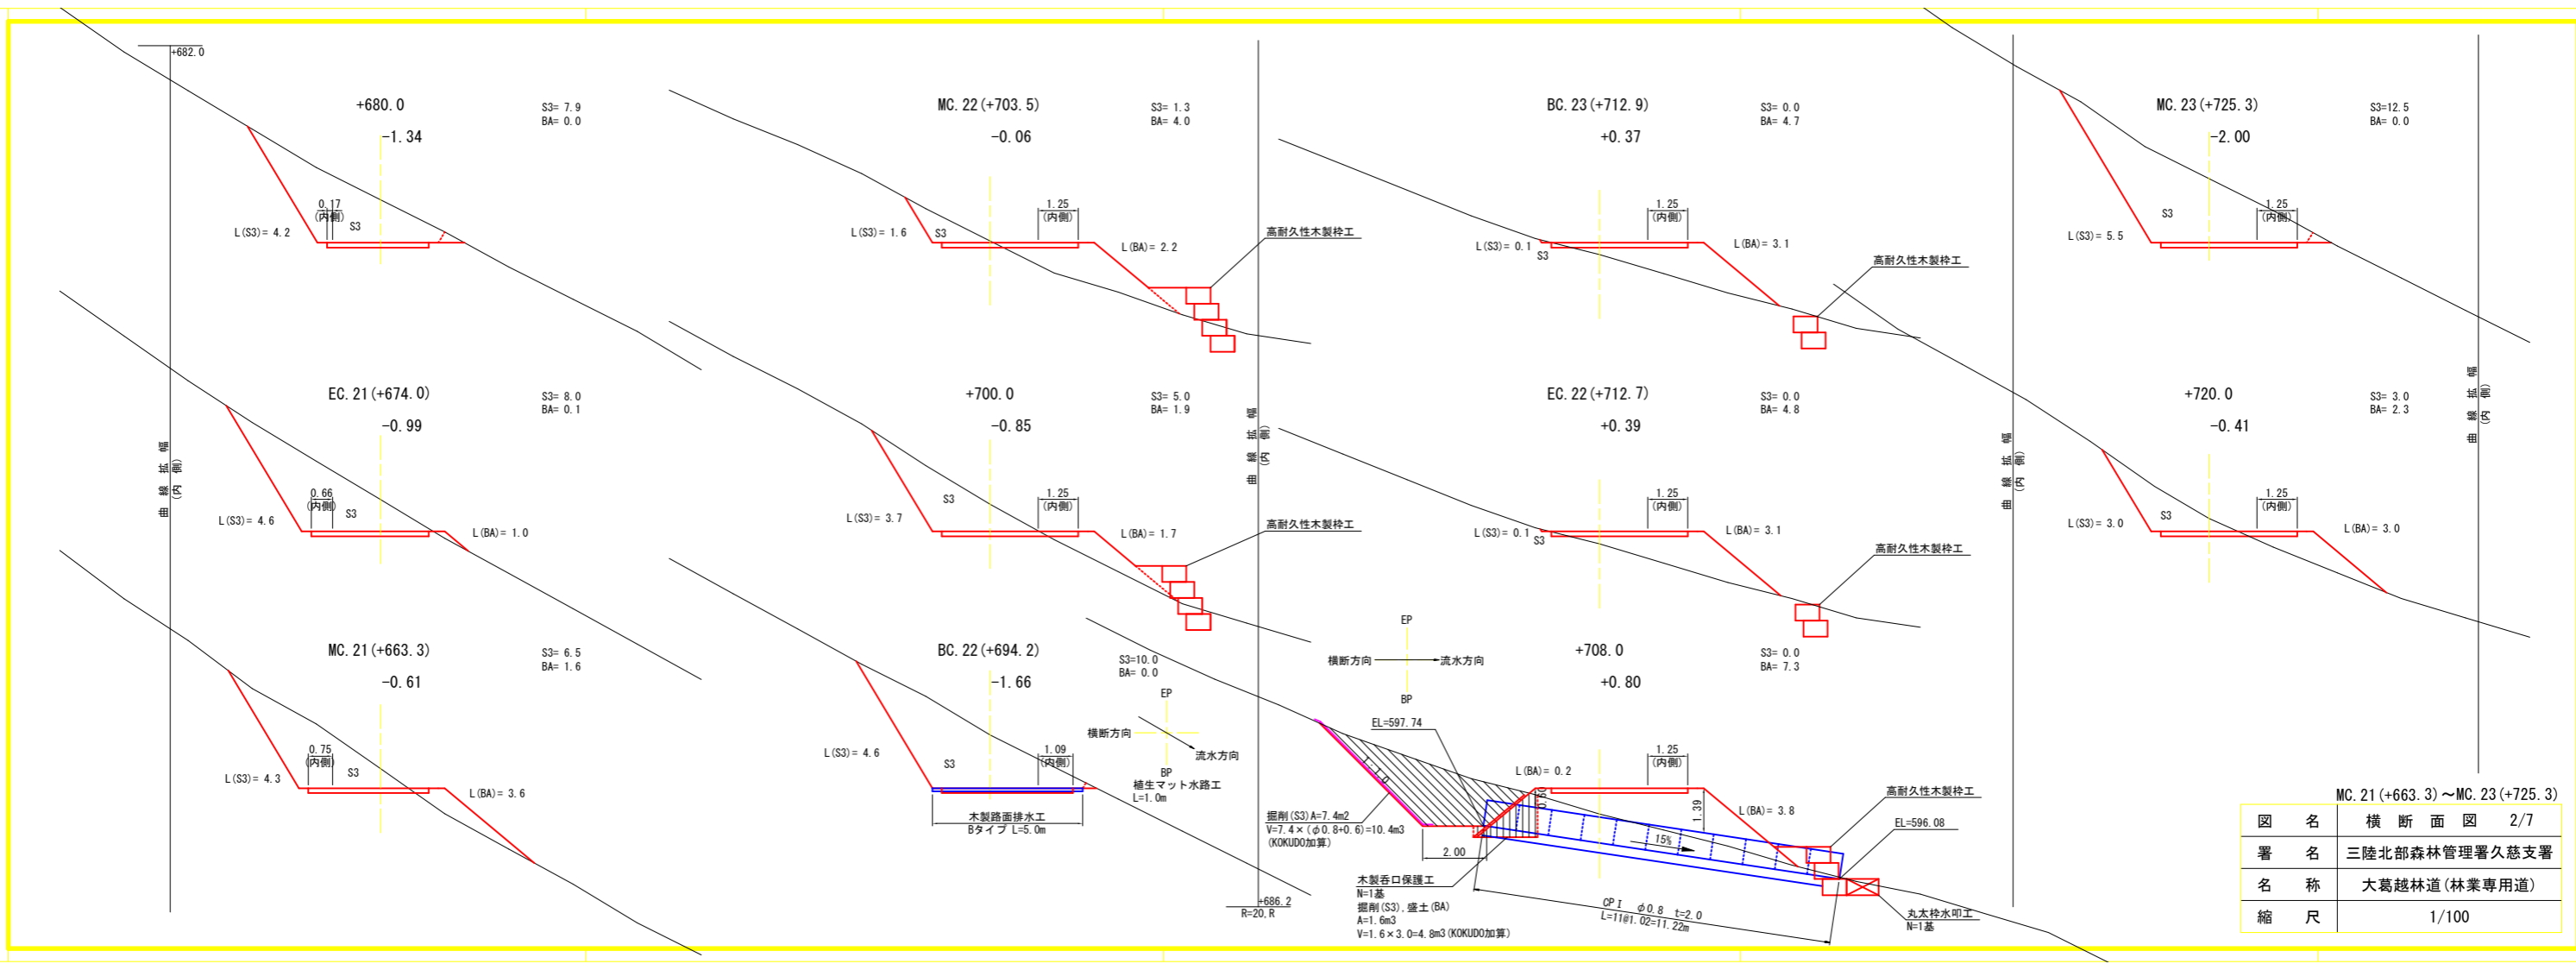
+682.0

+680.0
-1.34
S3= 7.9
BA= 0.0
0.17
(内側)
S3
L(S3)= 4.2

MC.22(+703.5)
-0.06
S3= 1.3
BA= 4.0
1.25
(内側)
L(S3)= 1.6
S3
L(BA)= 2.2
高耐久性木製枠工

BC.23(+712.9)
+0.37
S3= 0.0
BA= 4.7
1.25
(内側)
L(S3)= 0.1
S3
L(BA)= 3.1
高耐久性木製枠工

MC.23(+725.3)
-2.00
S3=12.5
BA= 0.0
S3
1.25
(内側)
L(S3)= 5.5

EC.21(+674.0)
-0.99
S3= 8.0
BA= 0.1
0.66
(内側)
S3
L(S3)= 4.6
L(BA)= 1.0

+700.0
-0.85
S3= 5.0
BA= 1.9
S3
1.25
(内側)
L(S3)= 3.7
L(BA)= 1.7
高耐久性木製枠工

曲線拡幅(内側)

EC.22(+712.7)
+0.39
S3= 0.0
BA= 4.8
1.25
(内側)
L(S3)= 0.1
S3
L(BA)= 3.1
高耐久性木製枠工

+720.0
-0.41
S3= 3.0
BA= 2.3
1.25
(内側)
L(S3)= 3.0
S3
L(BA)= 3.0

曲線拡幅(内側)

曲線拡幅(内側)

曲線拡幅(内側)

MC.21(+663.3)
-0.61
S3= 6.5
BA= 1.6
0.75
(内側)
S3
L(S3)= 4.3
L(BA)= 3.6

BC.22(+694.2)
-1.66
S3=10.0
BA= 0.0
L(S3)= 4.6
S3
1.09
(内側)
EP
横断方向
流水方向
BP
植生マット水路工
L=1.0m
木製路面排水工
Bタイプ L=5.0m

+686.2
R=20.R

EP
横断方向
流水方向
BP
+708.0
+0.80
S3= 0.0
BA= 7.3
EL=597.74
L(BA)= 0.2
1.25
(内側)
0.60
1.39
L(BA)= 3.8
15%
掘削(S3)A=7.4m2
V=7.4×(φ0.8+0.6)=10.4m3
(KOKUDO加算)
2.00
木製呑口保護工
N=1基
掘削(S3),盛土(BA)
A=1.6m3
V=1.6×3.0=4.8m3(KOKUDO加算)
CPI φ0.8 t=2.0
L=11@1.02=11.22m
高耐久性木製枠工
EL=596.08
丸太枠水叩工
N=1基

MC.21(+663.3)~MC.23(+725.3)
| 図　名 | 横　断　面　図　2/7 |
|---|---|
| 署　名 | 三陸北部森林管理署久慈支署 |
| 名　称 | 大葛越林道(林業専用道) |
| 縮　尺 | 1/100 |